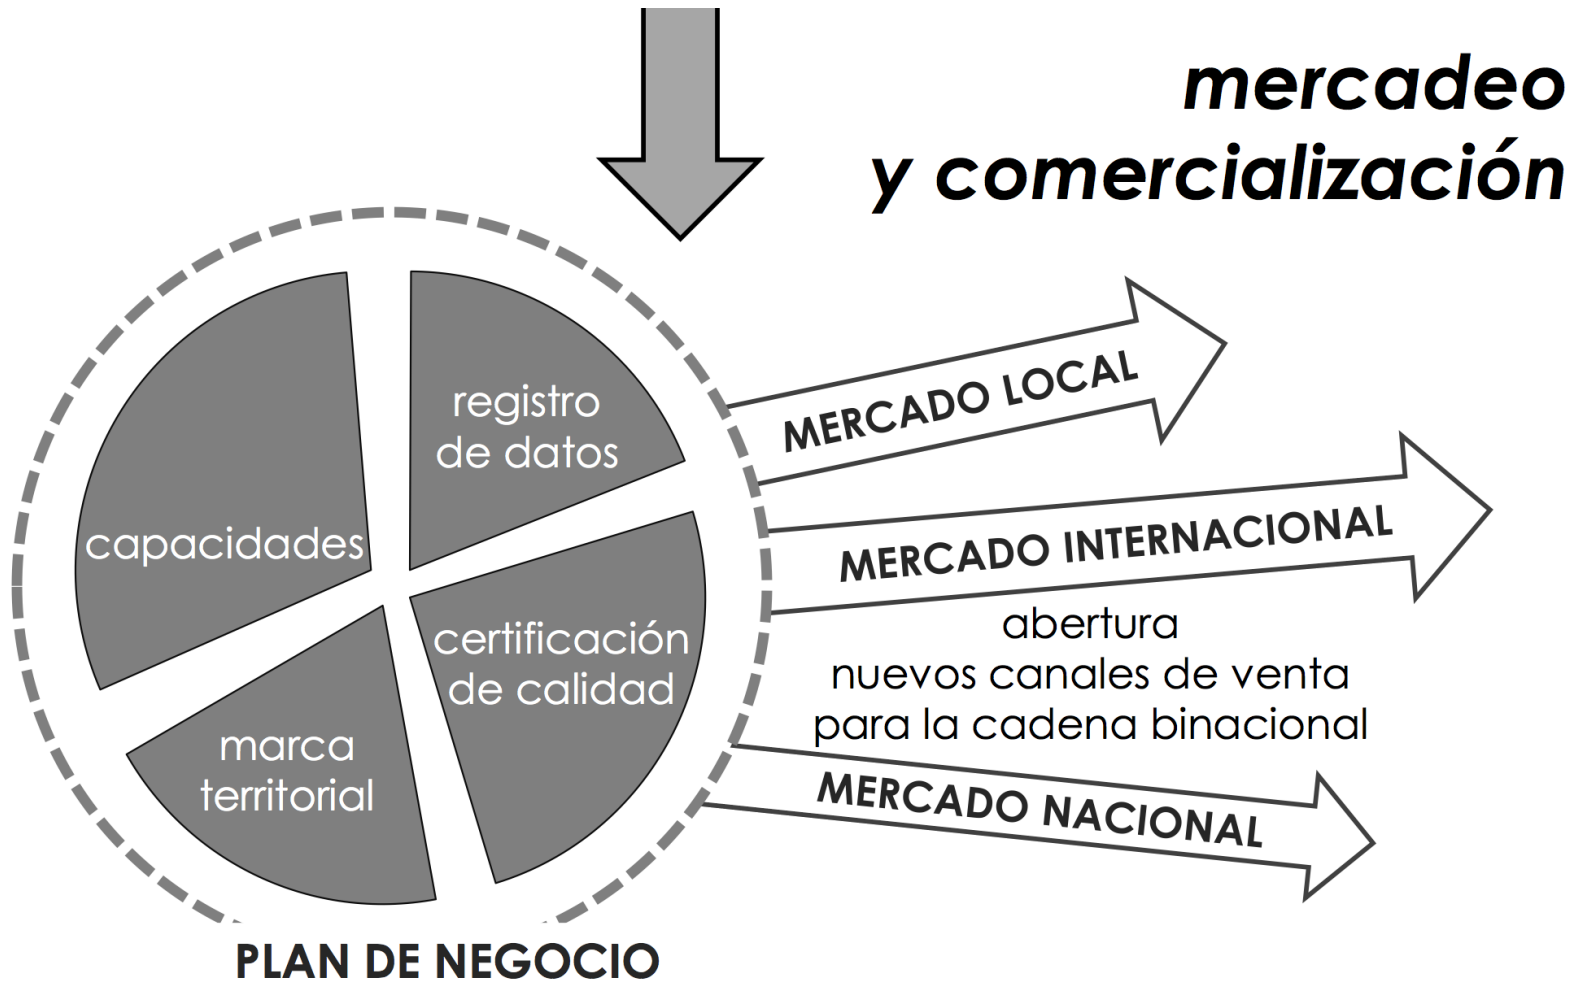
mercadeo
y comercialización

registro
de datos

capacidades

certificación
de calidad

marca
territorial

MERCADO LOCAL

MERCADO INTERNACIONAL

abertura
nuevos canales de venta
para la cadena binacional

MERCADO NACIONAL

PLAN DE NEGOCIO